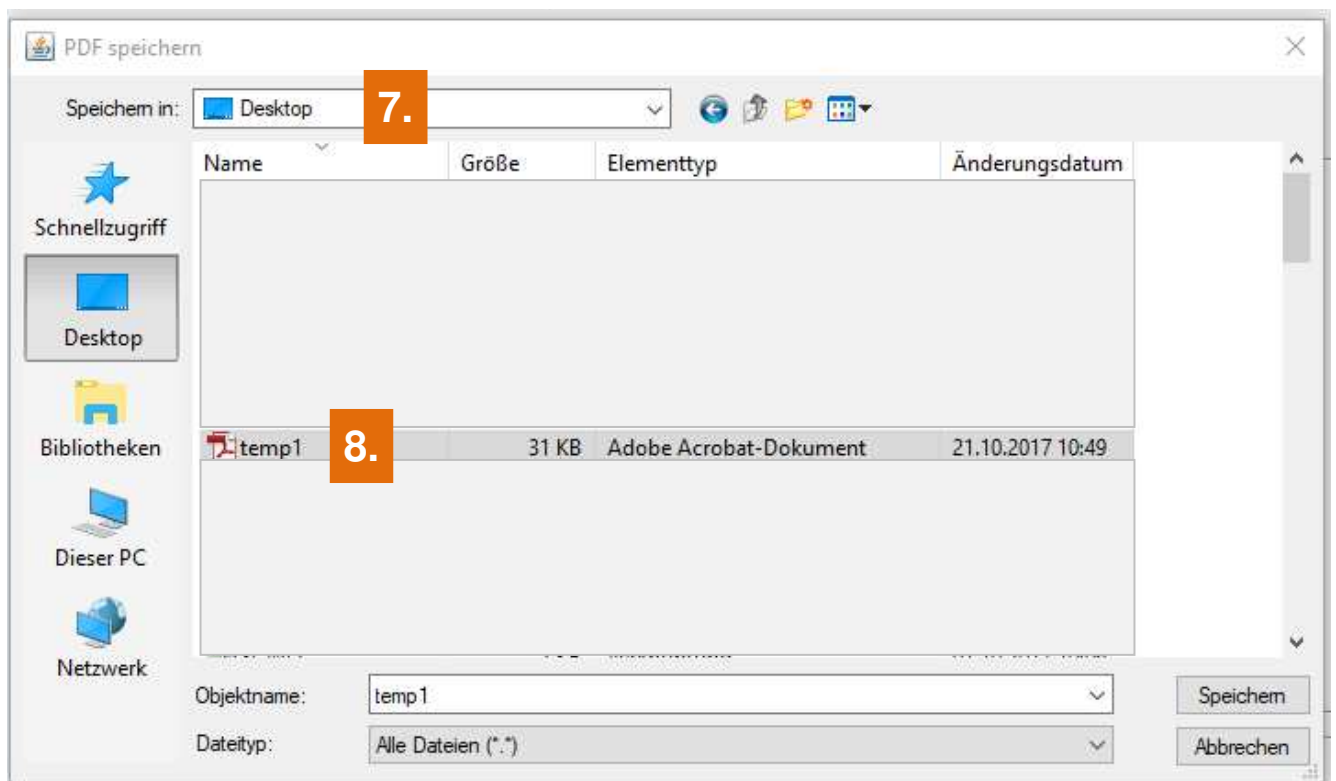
PDF speichern

Speichern in: Desktop

7.

Schnellzugriff

Desktop

Bibliotheken

Dieser PC

Netzwerk

| Name | Größe | Elementtyp | Änderungsdatum |
|---|---|---|---|
| temp1 | 31 KB | Adobe Acrobat-Dokument | 21.10.2017 10:49 |

8.

Objektname: temp1

Dateityp: Alle Dateien (*.*)

Speichern

Abbrechen